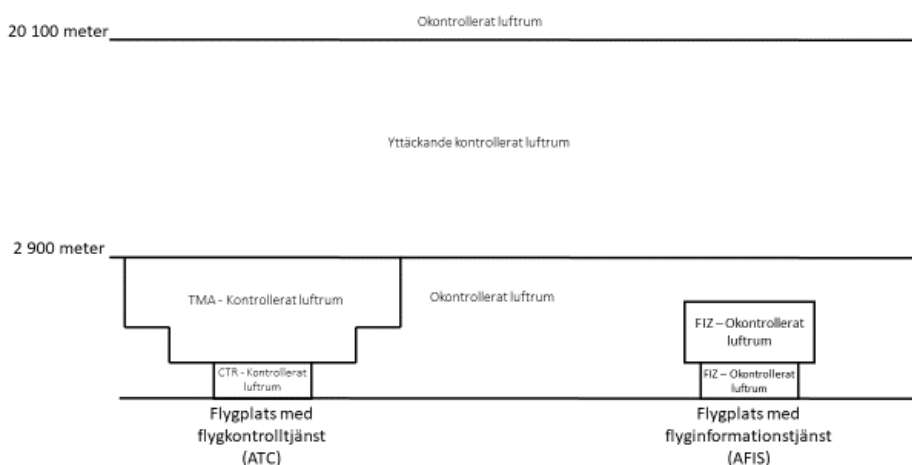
20 100 meter

Okontrollerat luftrum

Yttäckande kontrollerat luftrum

2 900 meter

TMA - Kontrollerat luftrum

Okontrollerat luftrum

FIZ – Okontrollerat luftrum

CTR - Kontrollerat luftrum

FIZ – Okontrollerat luftrum

Flygplats med flygkontrolltjänst (ATC)

Flygplats med flyginformationstjänst (AFIS)